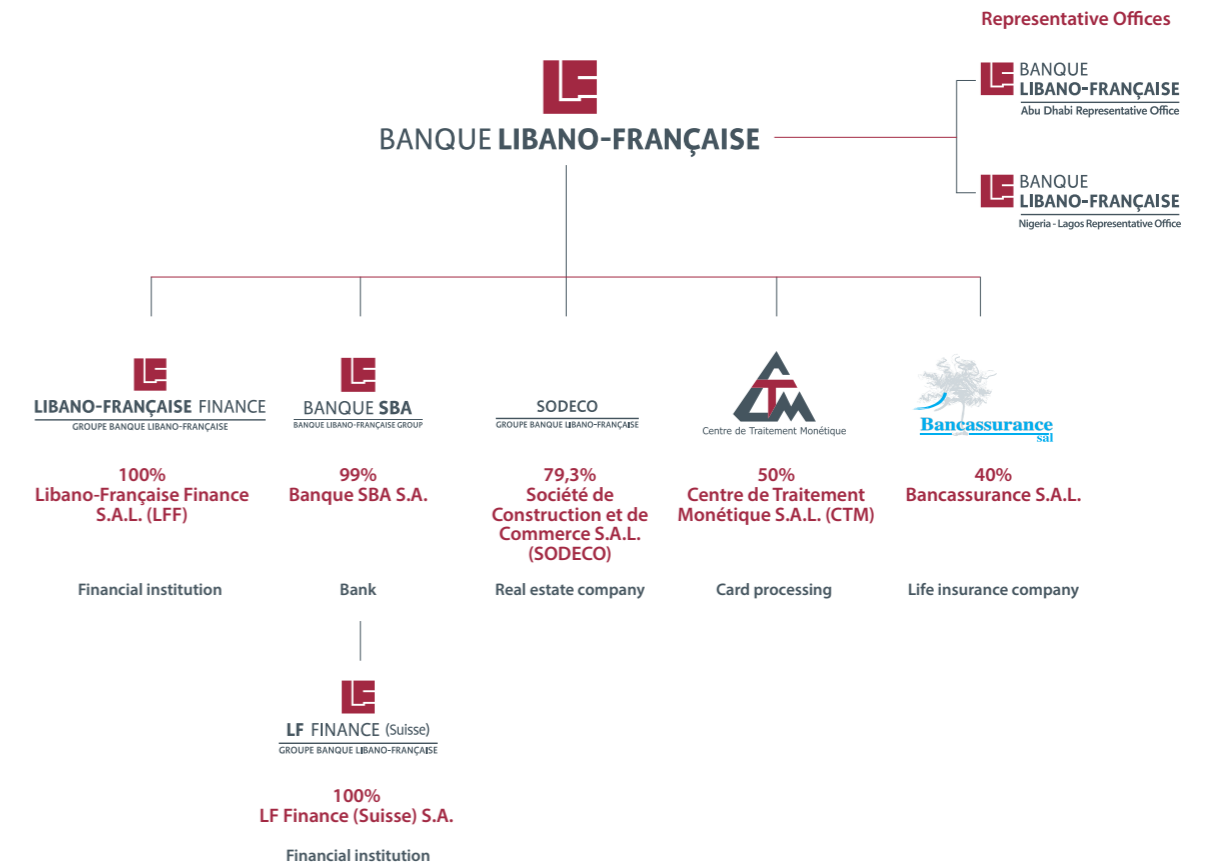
Representative Offices

BANQUE LIBANO-FRANÇAISE

BANQUE LIBANO-FRANÇAISE
Abu Dhabi Representative Office

BANQUE LIBANO-FRANÇAISE
Nigeria - Lagos Representative Office

LIBANO-FRANÇAISE FINANCE
GROUPE BANQUE LIBANO-FRANÇAISE

100%
Libano-Française Finance S.A.L. (LFF)

Financial institution

BANQUE SBA
BANQUE LIBANO-FRANÇAISE GROUP

99%
Banque SBA S.A.

Bank

SODECO
GROUPE BANQUE LIBANO-FRANÇAISE

79,3%
Société de Construction et de Commerce S.A.L. (SODECO)

Real estate company

CTM
Centre de Traitement Monétique

50%
Centre de Traitement Monétique S.A.L. (CTM)

Card processing

Bancassurance sal

40%
Bancassurance S.A.L.

Life insurance company

LF FINANCE (Suisse)
GROUPE BANQUE LIBANO-FRANÇAISE

100%
LF Finance (Suisse) S.A.

Financial institution